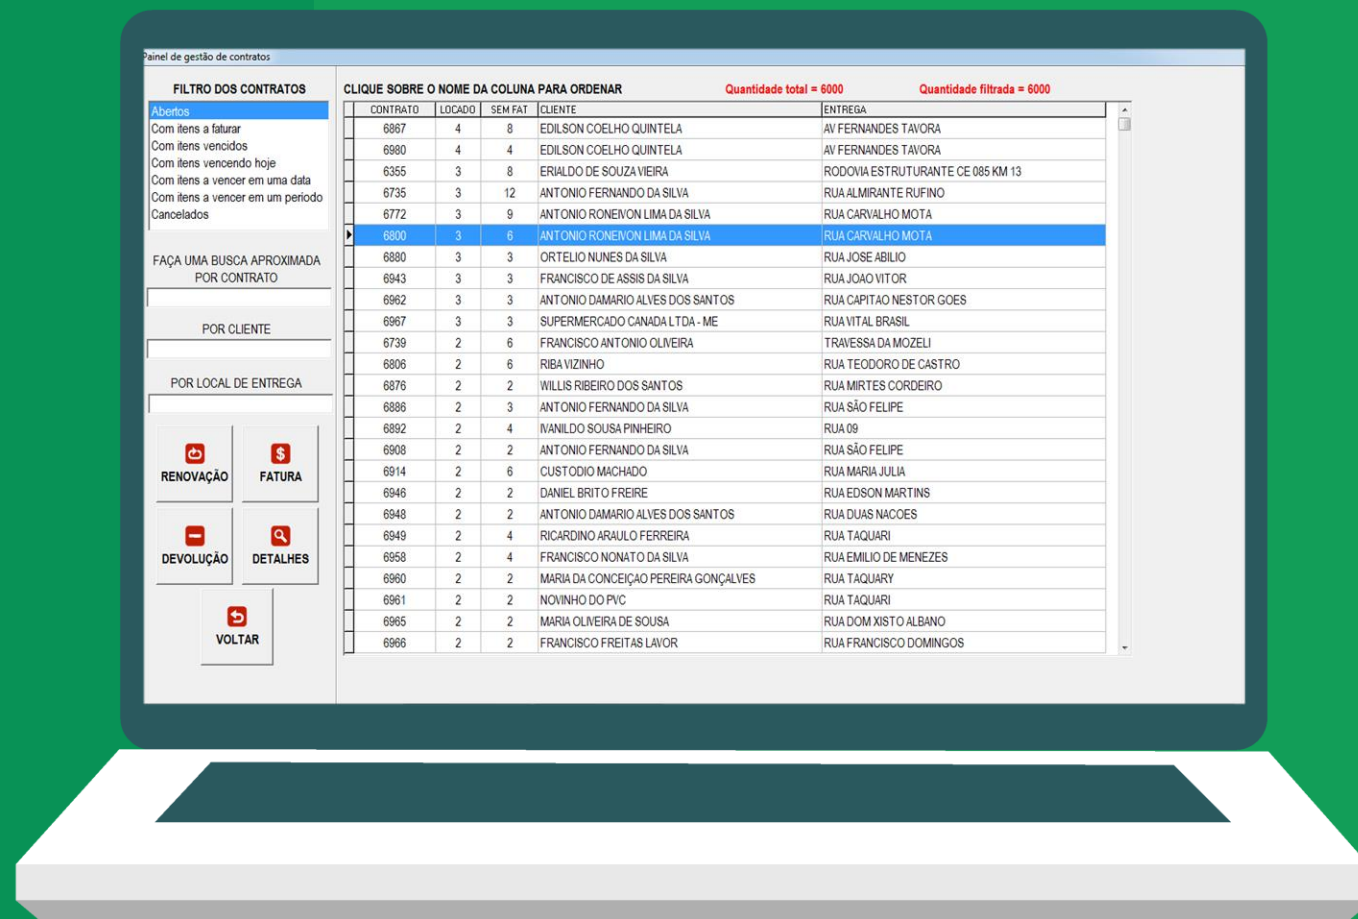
Painel de gestão de contratos

FILTRO DOS CONTRATOS

Abertos
Com itens a faturar
Com itens vencidos
Com itens vencendo hoje
Com itens a vencer em uma data
Com itens a vencer em um periodo
Cancelados

FAÇA UMA BUSCA APROXIMADA POR CONTRATO

POR CLIENTE

POR LOCAL DE ENTREGA

RENOVAÇÃO
FATURA
DEVOLUÇÃO
DETALHES
VOLTAR

CLIQUE SOBRE O NOME DA COLUNA PARA ORDENAR

Quantidade total = 6000

Quantidade filtrada = 6000

| CONTRATO | LOCADO | SEM FAT | CLIENTE | ENTREGA |
|---|---|---|---|---|
| 6867 | 4 | 8 | EDILSON COELHO QUINTELA | AV FERNANDES TAVORA |
| 6980 | 4 | 4 | EDILSON COELHO QUINTELA | AV FERNANDES TAVORA |
| 6355 | 3 | 8 | ERIALDO DE SOUZA VIEIRA | RODOVIA ESTRUTURANTE CE 085 KM 13 |
| 6735 | 3 | 12 | ANTONIO FERNANDO DA SILVA | RUA ALMIRANTE RUFINO |
| 6772 | 3 | 9 | ANTONIO RONEIVON LIMA DA SILVA | RUA CARVALHO MOTA |
| 6800 | 3 | 6 | ANTONIO RONEIVON LIMA DA SILVA | RUA CARVALHO MOTA |
| 6880 | 3 | 3 | ORTELIO NUNES DA SILVA | RUA JOSE ABILIO |
| 6943 | 3 | 3 | FRANCISCO DE ASSIS DA SILVA | RUA JOAO VITOR |
| 6962 | 3 | 3 | ANTONIO DAMARIO ALVES DOS SANTOS | RUA CAPITAO NESTOR GOES |
| 6967 | 3 | 3 | SUPERMERCADO CANADA LTDA - ME | RUA VITAL BRASIL |
| 6739 | 2 | 6 | FRANCISCO ANTONIO OLIVEIRA | TRAVESSA DA MOZELI |
| 6806 | 2 | 6 | RIBA VIZINHO | RUA TEODORO DE CASTRO |
| 6876 | 2 | 2 | WILLIS RIBEIRO DOS SANTOS | RUA MIRTES CORDEIRO |
| 6886 | 2 | 3 | ANTONIO FERNANDO DA SILVA | RUA SÃO FELIPE |
| 6892 | 2 | 4 | IVANILDO SOUSA PINHEIRO | RUA 09 |
| 6908 | 2 | 2 | ANTONIO FERNANDO DA SILVA | RUA SÃO FELIPE |
| 6914 | 2 | 6 | CUSTODIO MACHADO | RUA MARIA JULIA |
| 6946 | 2 | 2 | DANIEL BRITO FREIRE | RUA EDSON MARTINS |
| 6948 | 2 | 2 | ANTONIO DAMARIO ALVES DOS SANTOS | RUA DUAS NACOES |
| 6949 | 2 | 4 | RICARDINO ARAULO FERREIRA | RUA TAQUARI |
| 6958 | 2 | 4 | FRANCISCO NONATO DA SILVA | RUA EMILIO DE MENEZES |
| 6960 | 2 | 2 | MARIA DA CONCEIÇAO PEREIRA GONÇALVES | RUA TAQUARY |
| 6961 | 2 | 2 | NOVINHO DO PVC | RUA TAQUARI |
| 6965 | 2 | 2 | MARIA OLIVEIRA DE SOUSA | RUA DOM XISTO ALBANO |
| 6966 | 2 | 2 | FRANCISCO FREITAS LAVOR | RUA FRANCISCO DOMINGOS |